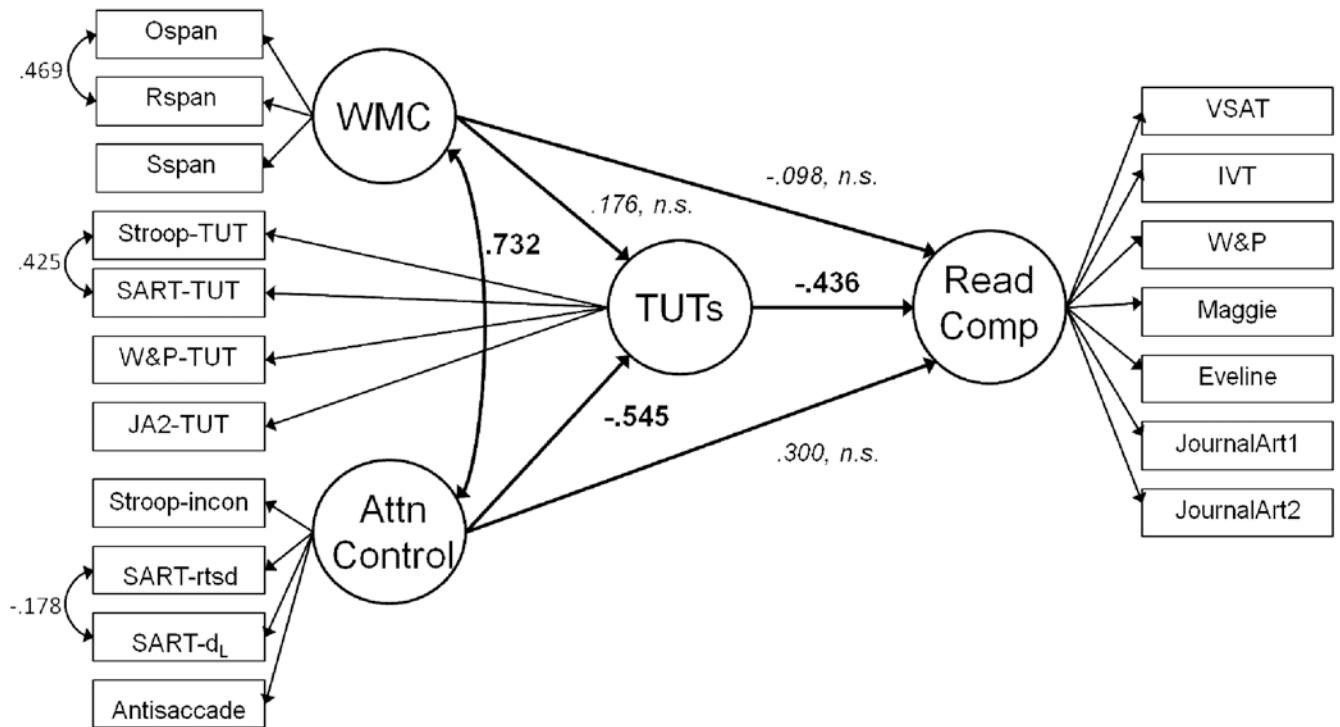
Ospan
.469
Rspan
Sspan
WMC
-.098, n.s.
.176, n.s.
.732
Stroop-TUT
.425
SART-TUT
W&P-TUT
JA2-TUT
TUTs
-.436
Read Comp
VSAT
IVT
W&P
Maggie
Eveline
JournalArt1
JournalArt2
-.545
.300, n.s.
Stroop-incon
Attn Control
SART-rtsd
-.178
SART-$d_L$
Antisaccade